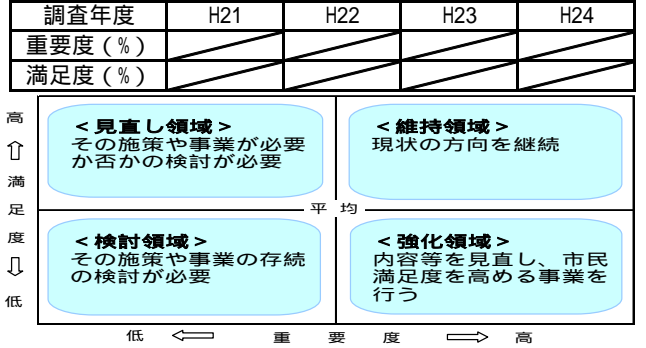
| 調査年度 | H21 | H22 | H23 | H24 |
|---|---|---|---|---|
| 重要度（％） | | | | |
| 満足度（％） | | | | |

高 ⇧ 満 足 度 ⇩ 低

＜見直し領域＞
その施策や事業が必要か否かの検討が必要

＜維持領域＞
現状の方向を継続

平 均

＜検討領域＞
その施策や事業の存続の検討が必要

＜強化領域＞
内容等を見直し、市民満足度を高める事業を行う

低 ⇦ 重 要 度 ⇨ 高